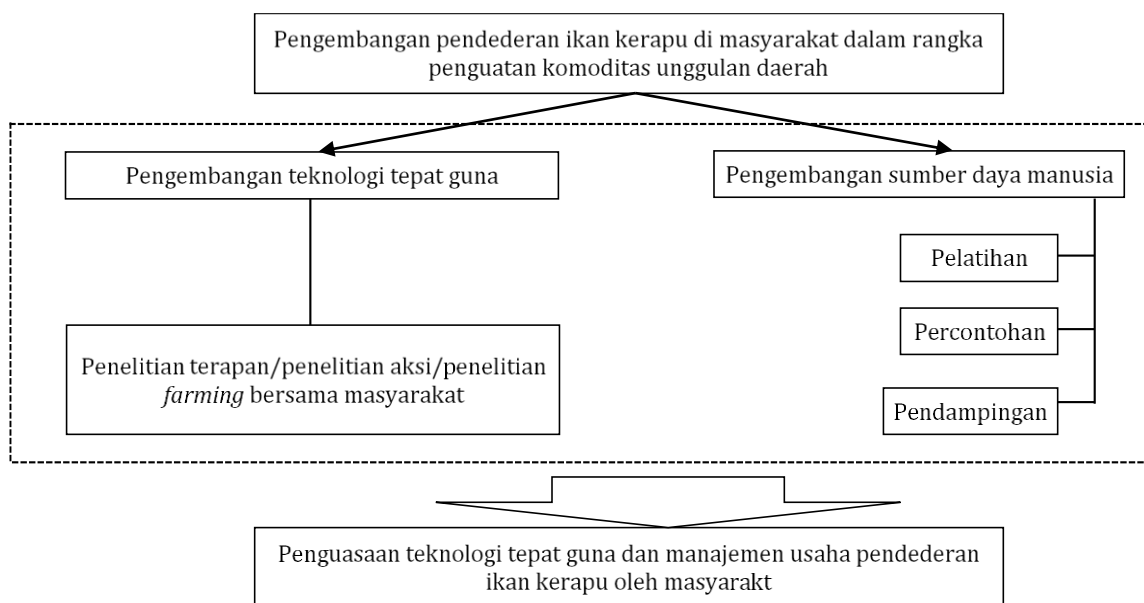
Pengembangan pendederan ikan kerapu di masyarakat dalam rangka penguatan komoditas unggulan daerah

Pengembangan teknologi tepat guna

Pengembangan sumber daya manusia

Pelatihan

Percontohan

Pendampingan

Penelitian terapan/penelitian aksi/penelitian *farming* bersama masyarakat

Penguasaan teknologi tepat guna dan manajemen usaha pendederan ikan kerapu oleh masyarakt